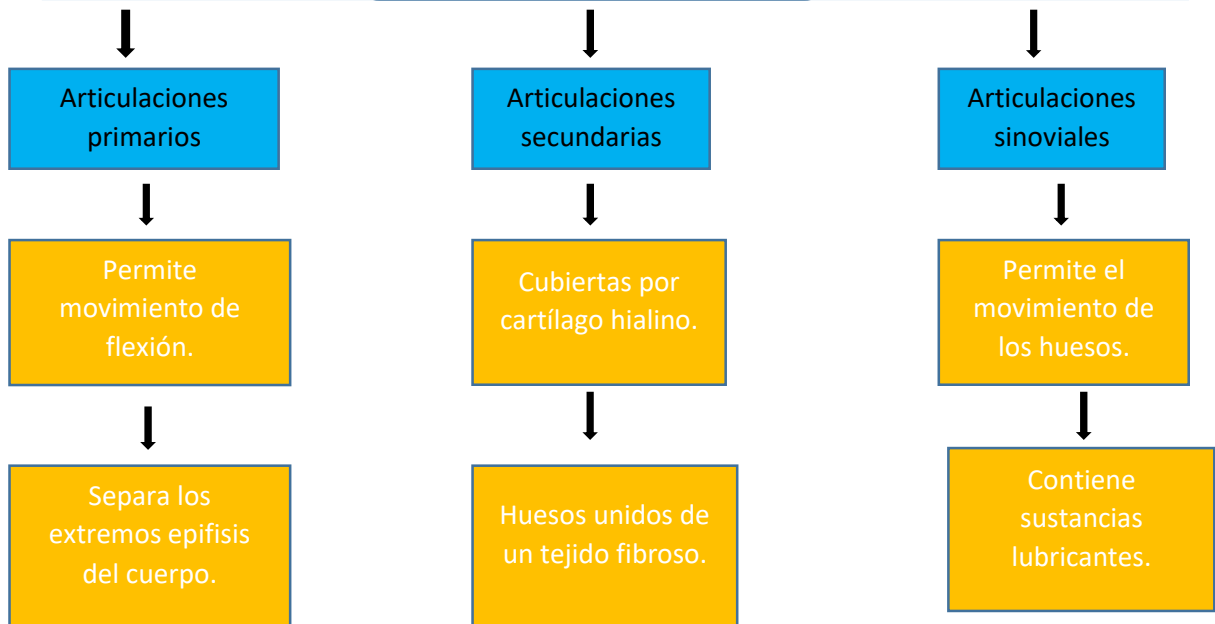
Articulaciones primarios

Permite movimiento de flexión.

Separa los extremos epifisis del cuerpo.

Articulaciones secundarias

Cubiertas por cartílago hialino.

Huesos unidos de un tejido fibroso.

Articulaciones sinoviales

Permite el movimiento de los huesos.

Contiene sustancias lubricantes.